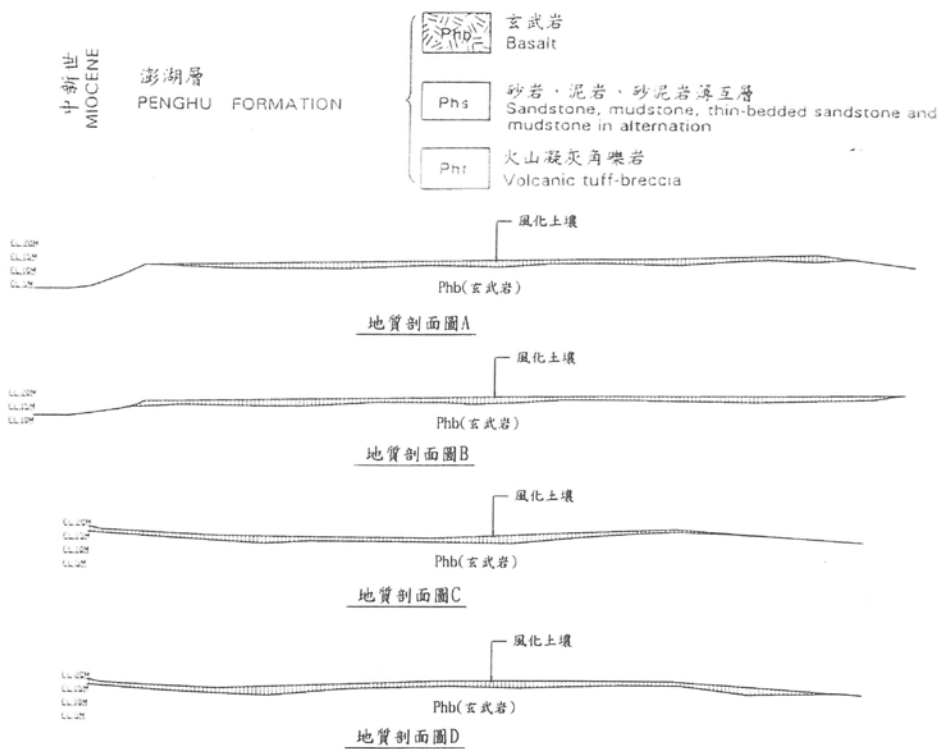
中新世
MIOCENE

澎湖層
PENGHU FORMATION

Phb 玄武岩
Basalt

Phs 砂岩、泥岩、砂泥岩互層
Sandstone, mudstone, thin-bedded sandstone and mudstone in alternation

Pht 火山凝灰角礫岩
Volcanic tuff-breccia

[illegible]
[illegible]
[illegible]
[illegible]

風化土壤

Phb(玄武岩)

地質剖面圖A

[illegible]
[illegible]
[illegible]

風化土壤

Phb(玄武岩)

地質剖面圖B

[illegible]
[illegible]
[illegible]
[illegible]

風化土壤

Phb(玄武岩)

地質剖面圖C

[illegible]
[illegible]
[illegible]
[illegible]

風化土壤

Phb(玄武岩)

地質剖面圖D